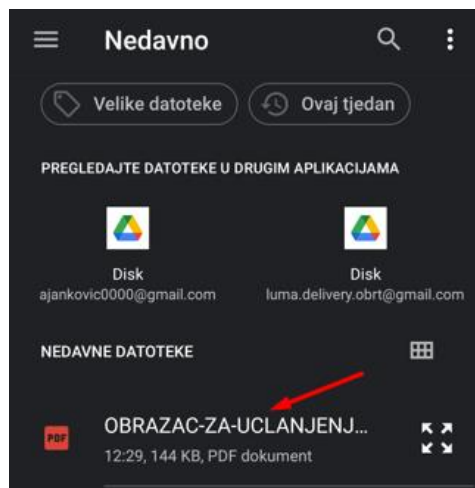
Nedavno

Velike datoteke

Ovaj tjedan

PREGLEDAJTE DATOTEKE U DRUGIM APLIKACIJAMA

Disk
ajankovic0000@gmail.com

Disk
luma.delivery.obrt@gmail.com

NEDAVNE DATOTEKE

PDF

OBRAZAC-ZA-UCLANJENJ...
12:29, 144 KB, PDF dokument